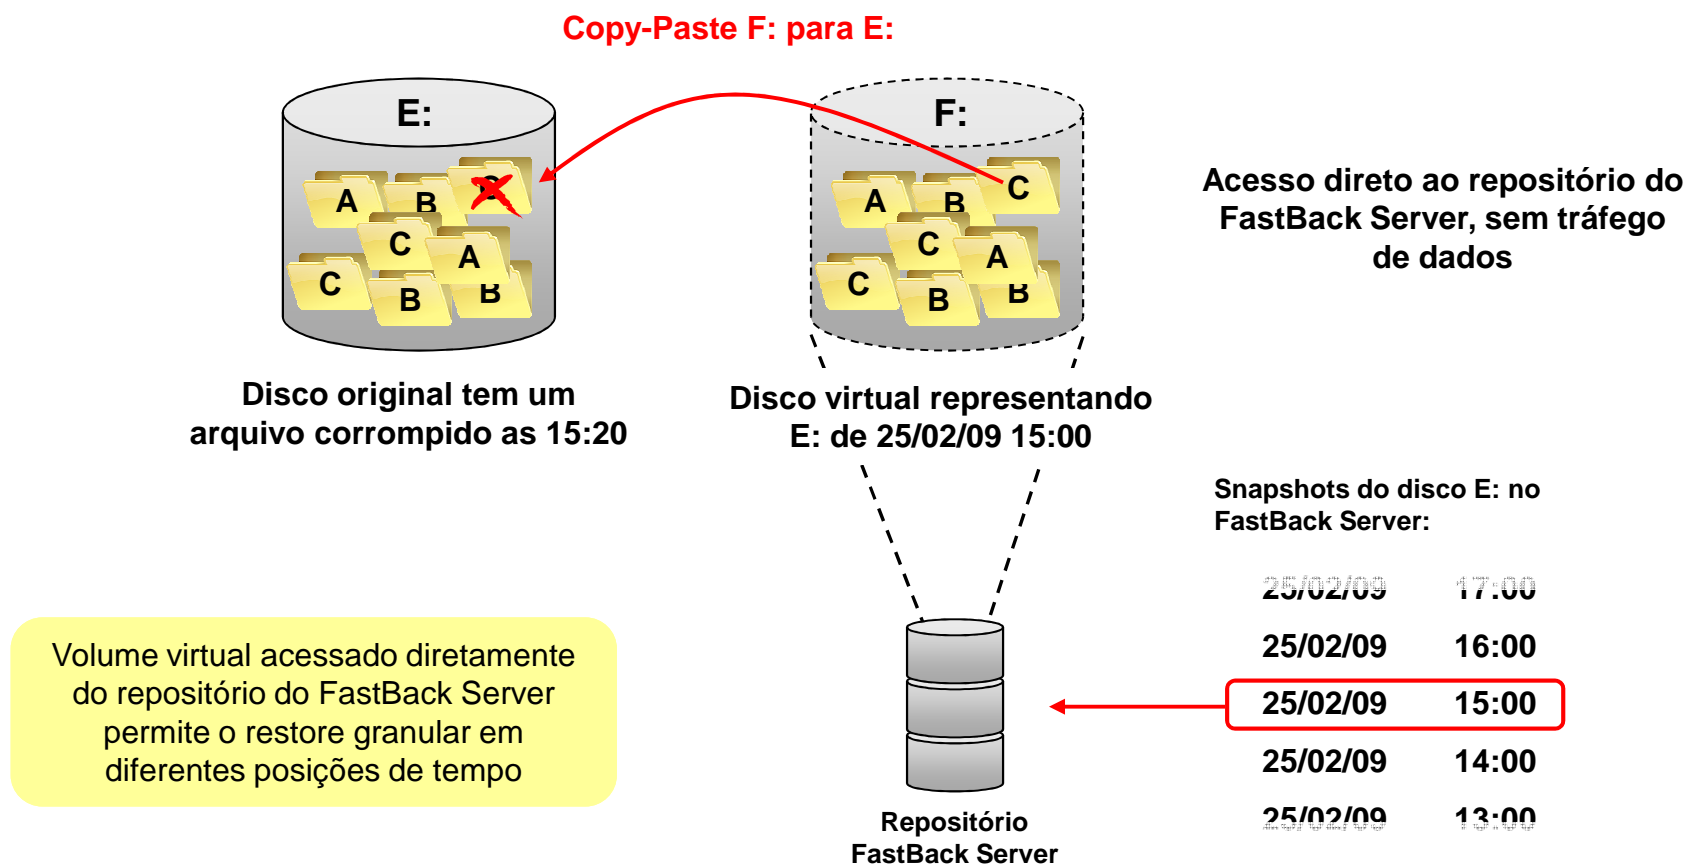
Copy-Paste F: para E:

E:

A B C C A C B B

F:

A B C C A C B B

Acesso direto ao repositório do FastBack Server, sem tráfego de dados

Disco original tem um arquivo corrompido as 15:20

Disco virtual representando E: de 25/02/09 15:00

Snapshots do disco E: no FastBack Server:

25/02/09 17:00
25/02/09 16:00
25/02/09 15:00
25/02/09 14:00
25/02/09 13:00

Volume virtual acessado diretamente do repositório do FastBack Server permite o restore granular em diferentes posições de tempo

Repositório FastBack Server